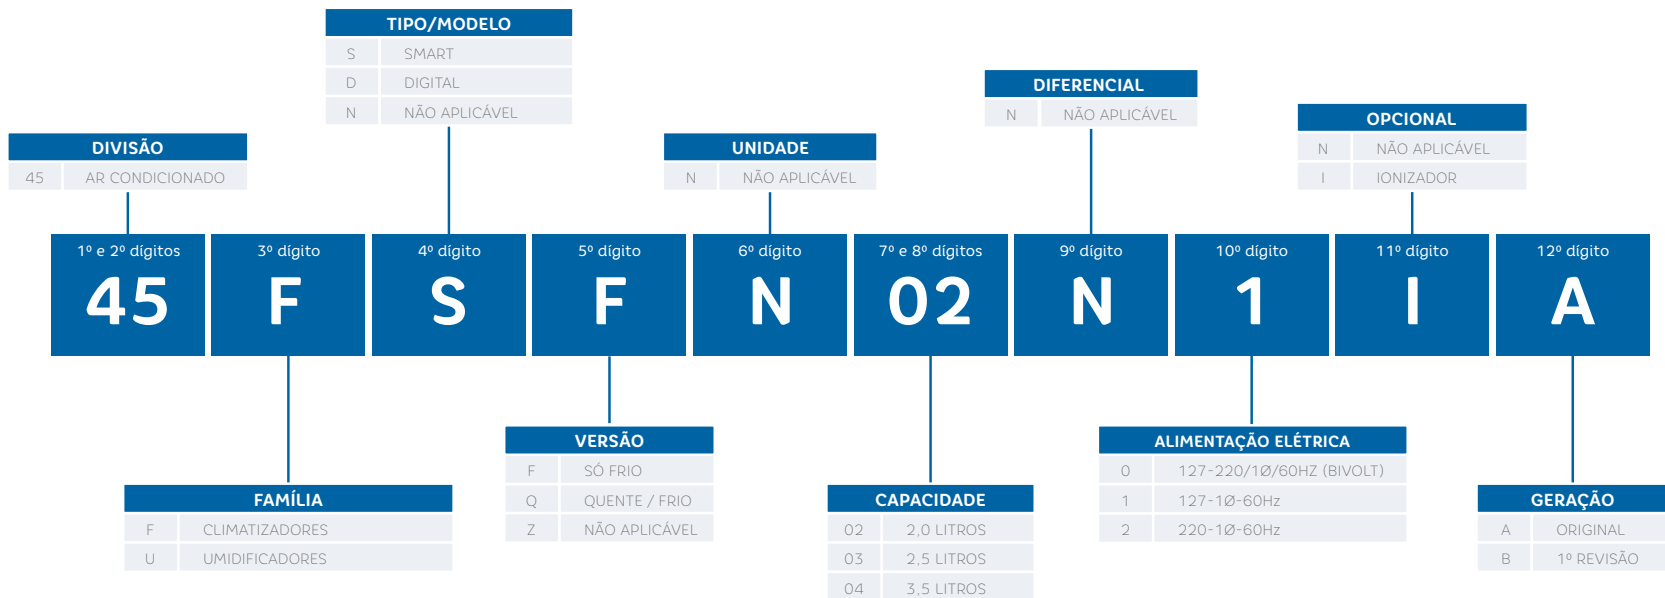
TIPO/MODELO

| S | SMART |
|---|---|
| D | DIGITAL |
| N | NÃO APLICÁVEL |

DIFERENCIAL

| N | NÃO APLICÁVEL |
|---|---|

OPCIONAL

| N | NÃO APLICÁVEL |
|---|---|
| I | IONIZADOR |

DIVISÃO

| 45 | AR CONDICIONADO |
|---|---|

UNIDADE

| N | NÃO APLICÁVEL |
|---|---|

| 1º e 2º dígitos | 3º dígito | 4º dígito | 5º dígito | 6º dígito | 7º e 8º dígitos | 9º dígito | 10º dígito | 11º dígito | 12º dígito |
|---|---|---|---|---|---|---|---|---|---|
| 45 | F | S | F | N | 02 | N | 1 | I | A |

VERSÃO

| F | SÓ FRIO |
|---|---|
| Q | QUENTE / FRIO |
| Z | NÃO APLICÁVEL |

ALIMENTAÇÃO ELÉTRICA

| 0 | 127-220/1Ø/60HZ (BIVOLT) |
|---|---|
| 1 | 127-1Ø-60Hz |
| 2 | 220-1Ø-60Hz |

FAMÍLIA

| F | CLIMATIZADORES |
|---|---|
| U | UMIDIFICADORES |

CAPACIDADE

| 02 | 2,0 LITROS |
|---|---|
| 03 | 2,5 LITROS |
| 04 | 3,5 LITROS |

GERAÇÃO

| A | ORIGINAL |
|---|---|
| B | 1º REVISÃO |